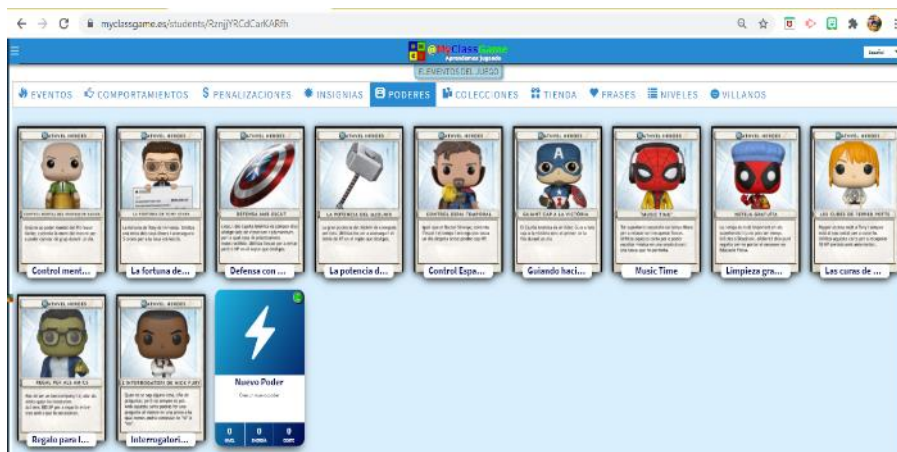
myclassgame.es/students/RznjjYRCdCarKARfh

MyClassGame
Aprendemos Jugando

ELEMENTOS DEL JUEGO

EVENTOS COMPORTAMIENTOS PENALIZACIONES INSIGNIAS PODERES COLECCIONES TIENDA FRASES NIVELES VILLANOS

MARVEL HEROES
Control ment...

MARVEL HEROES
LA FORTUNA DE TONY STARK
La fortuna de...

MARVEL HEROES
DEFENSA CON ESCUT
Defensa con ...

MARVEL HEROES
LA POTENCIA DEL MJOLNIR
La potencia d...

MARVEL HEROES
CONTROL ESPAI-TEMPORAL
Control Espa...

MARVEL HEROES
GUIANT CAP A LA VICTÒRIA
Guiando haci...

MARVEL HEROES
MUSIC TIME
Music Time

MARVEL HEROES
NETEJA GRATUÏTA
Limpieza gra...

MARVEL HEROES
LES CURES DE TERNER POTTS
Las curas de ...

MARVEL HEROES
REGAL PER ALS AMICS
Regalo para l...

MARVEL HEROES
L'INTERROGATORI DE NICK FURY
Interrogatori...

Nuevo Poder
0 0 0